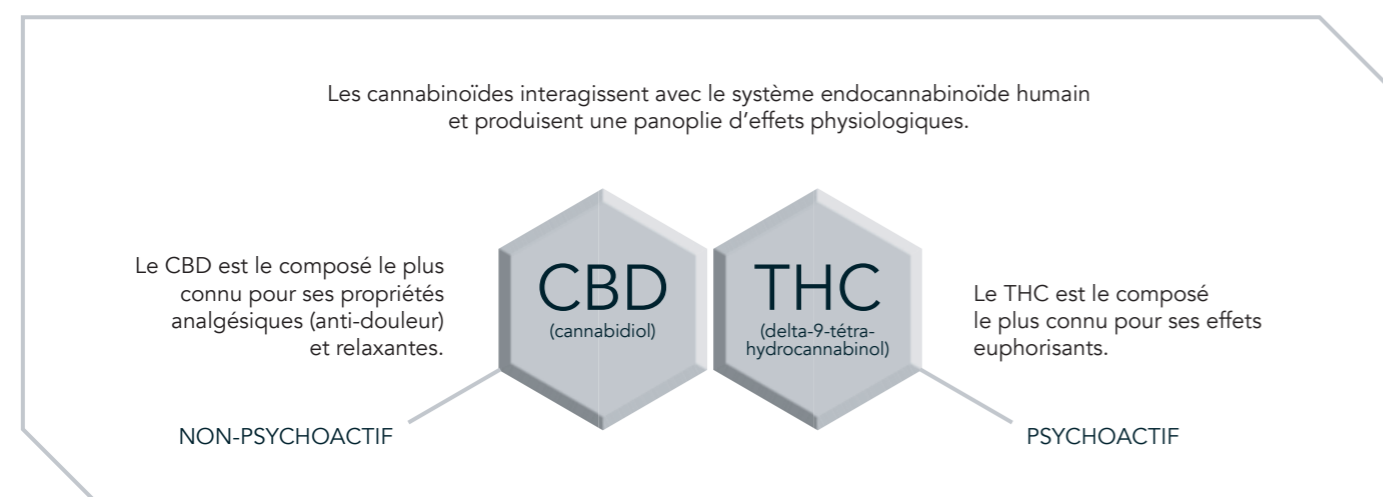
Les cannabinoïdes interagissent avec le système endocannabinoïde humain et produisent une panoplie d'effets physiologiques.

Le CBD est le composé le plus connu pour ses propriétés analgésiques (anti-douleur) et relaxantes.

CBD
(cannabidiol)

THC
(delta-9-tétrahydrocannabinol)

Le THC est le composé le plus connu pour ses effets euphorisants.

NON-PSYCHOACTIF

PSYCHOACTIF